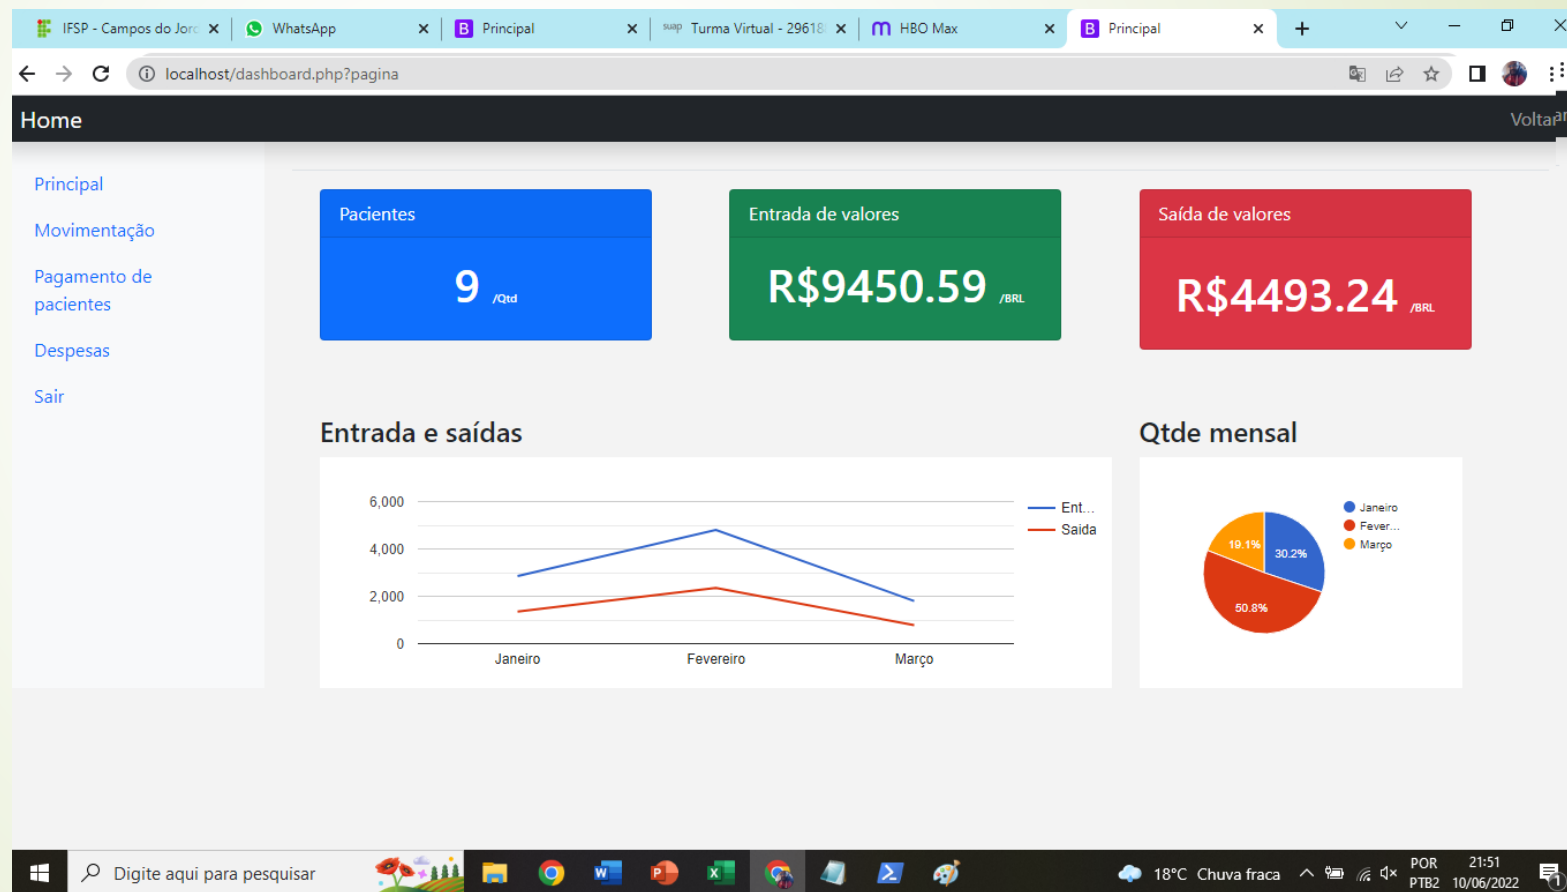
IFSP - Campos do Jorc ×
WhatsApp ×
B Principal ×
suap Turma Virtual - 29618 ×
HBO Max ×
B Principal ×
+

localhost/dashboard.php?pagina

Home
Voltar

Principal
Movimentação
Pagamento de pacientes
Despesas
Sair

Pacientes
9 /Qtd

Entrada de valores
R$9450.59 /BRL

Saída de valores
R$4493.24 /BRL

Entrada e saídas

6,000
4,000
2,000
0
Janeiro
Fevereiro
Março
Ent...
Saida

Qtde mensal

Janeiro
Fever...
Março
19.1%
30.2%
50.8%

Digite aqui para pesquisar
18°C Chuva fraca
POR PTB2
21:51 10/06/2022